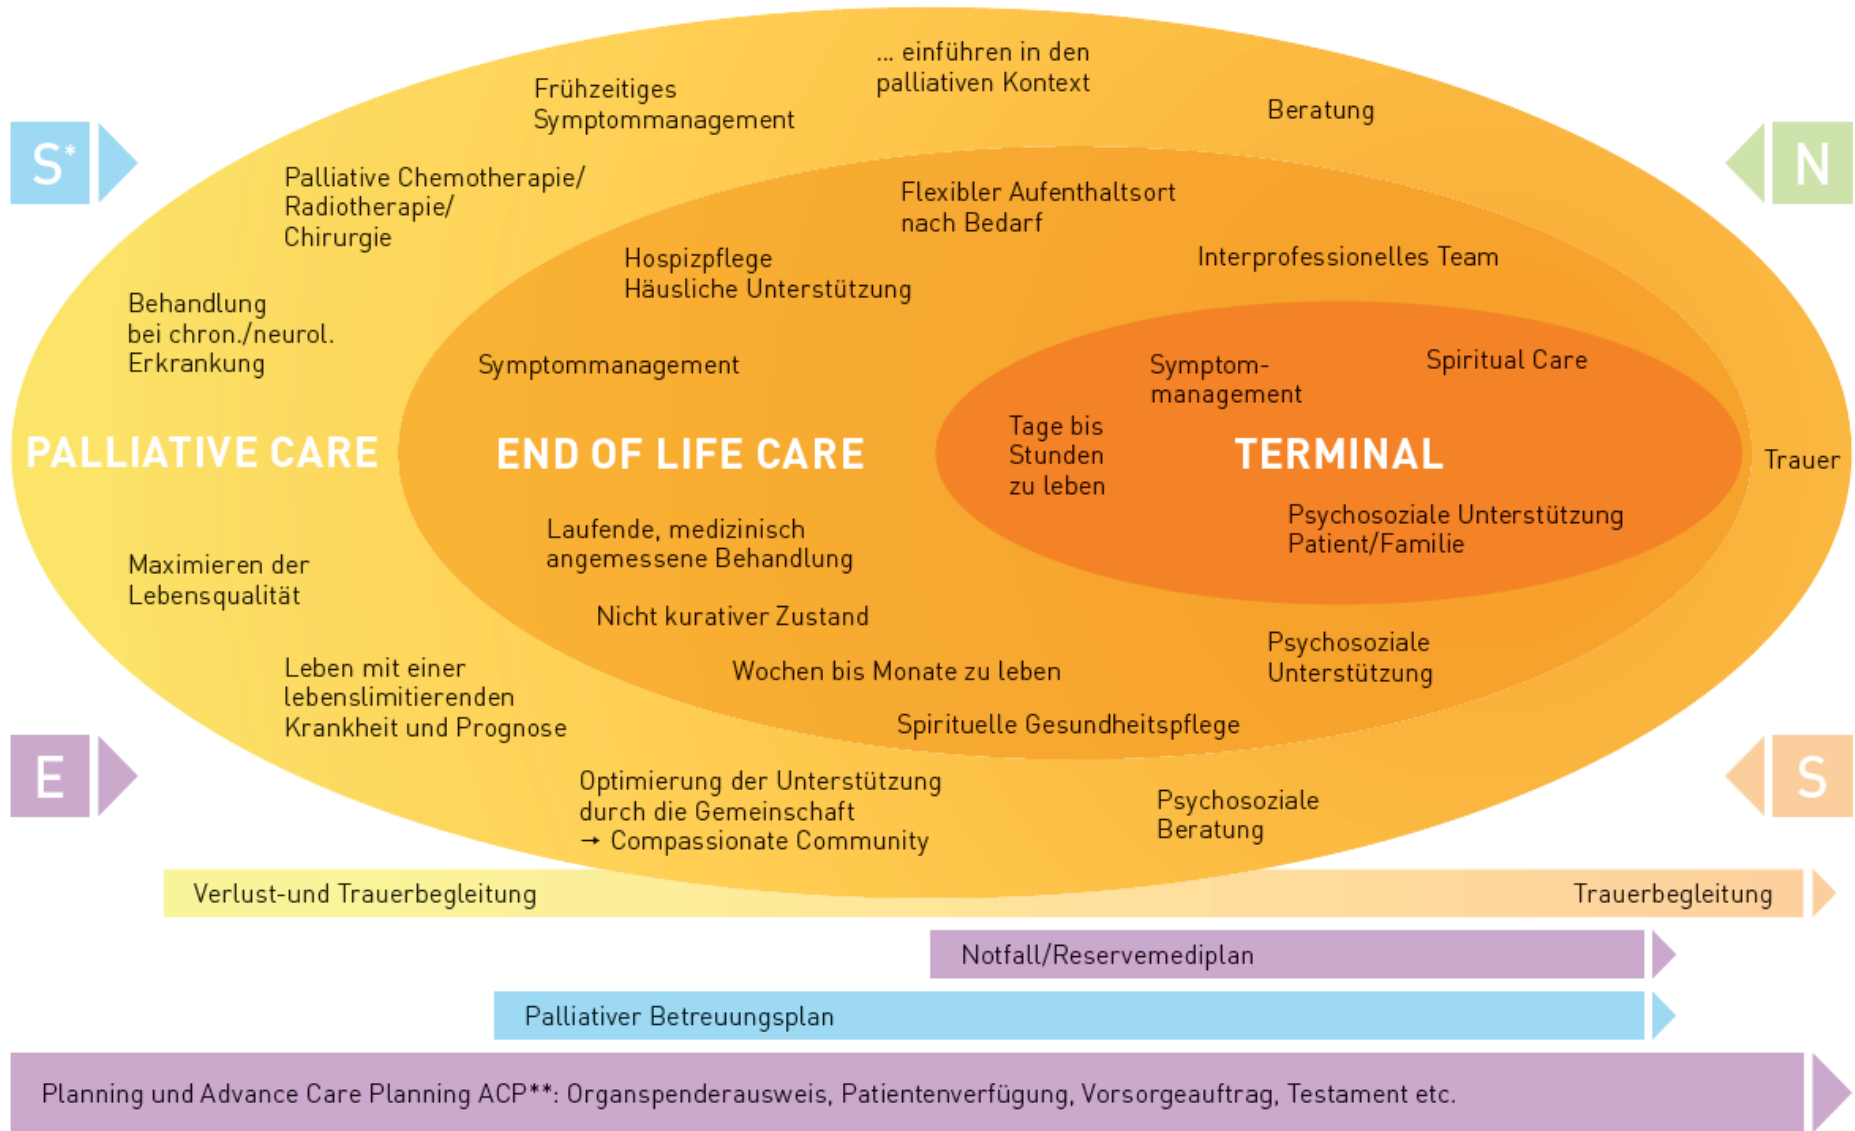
S*

N

... einführen in den palliativen Kontext

Frühzeitiges Symptommanagement

Beratung

Palliative Chemotherapie/ Radiotherapie/ Chirurgie

Flexibler Aufenthaltsort nach Bedarf

Hospizpflege Häusliche Unterstützung

Interprofessionelles Team

Behandlung bei chron./neurol. Erkrankung

Symptommanagement

Symptom-management

Spiritual Care

Tage bis Stunden zu leben

PALLIATIVE CARE

END OF LIFE CARE

TERMINAL

Trauer

Psychosoziale Unterstützung Patient/Familie

Laufende, medizinisch angemessene Behandlung

Maximieren der Lebensqualität

Nicht kurativer Zustand

Psychosoziale Unterstützung

Leben mit einer lebenslimitierenden Krankheit und Prognose

Wochen bis Monate zu leben

Spirituelle Gesundheitspflege

E

S

Optimierung der Unterstützung durch die Gemeinschaft → Compassionate Community

Psychosoziale Beratung

Verlust-und Trauerbegleitung

Trauerbegleitung

Notfall/Reservemediplan

Palliativer Betreuungsplan

Planning und Advance Care Planning ACP**: Organspenderausweis, Patientenverfügung, Vorsorgeauftrag, Testament etc.